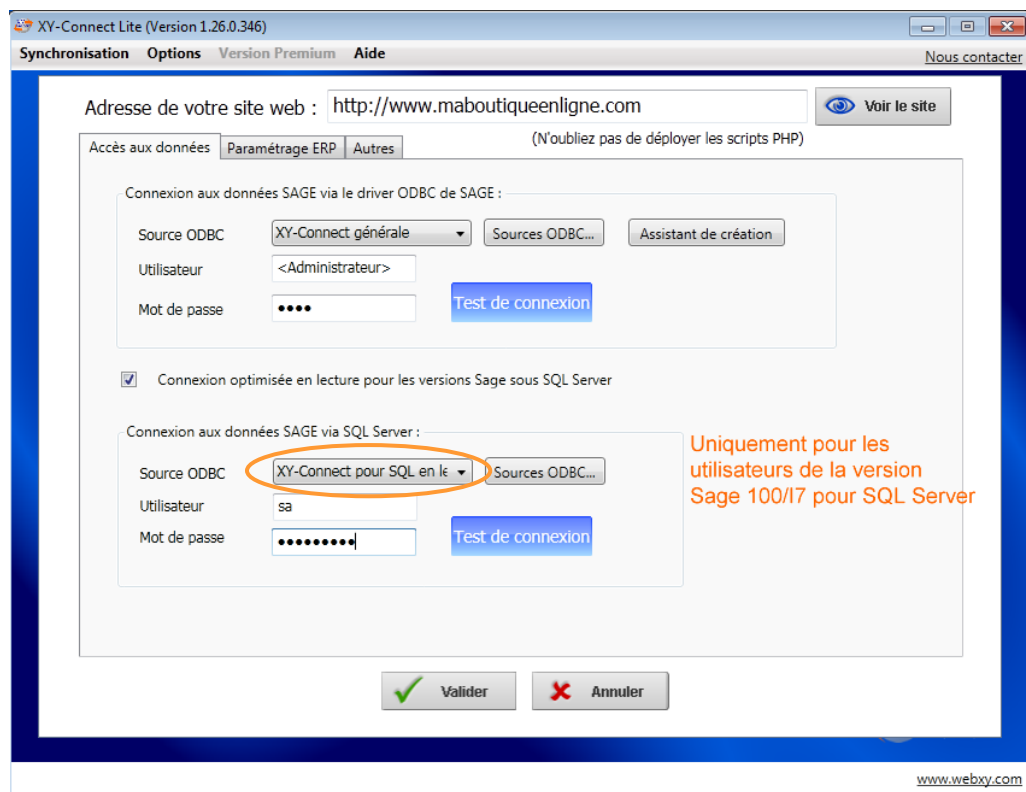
XY-Connect Lite (Version 1.26.0.346)

Synchronisation Options Version Premium Aide

Nous contacter

Adresse de votre site web : http://www.maboutiqueenligne.com

Voir le site

(N'oubliez pas de déployer les scripts PHP)

Accès aux données | Paramétrage ERP | Autres

Connexion aux données SAGE via le driver ODBC de SAGE :

Source ODBC XY-Connect générale Sources ODBC... Assistant de création

Utilisateur <Administrateur>

Mot de passe •••• Test de connexion

Connexion optimisée en lecture pour les versions Sage sous SQL Server

Connexion aux données SAGE via SQL Server :

Source ODBC XY-Connect pour SQL en le Sources ODBC...

Utilisateur sa

Mot de passe ••••••••• Test de connexion

Uniquement pour les utilisateurs de la version Sage 100/I7 pour SQL Server

Valider Annuler

www.webxy.com